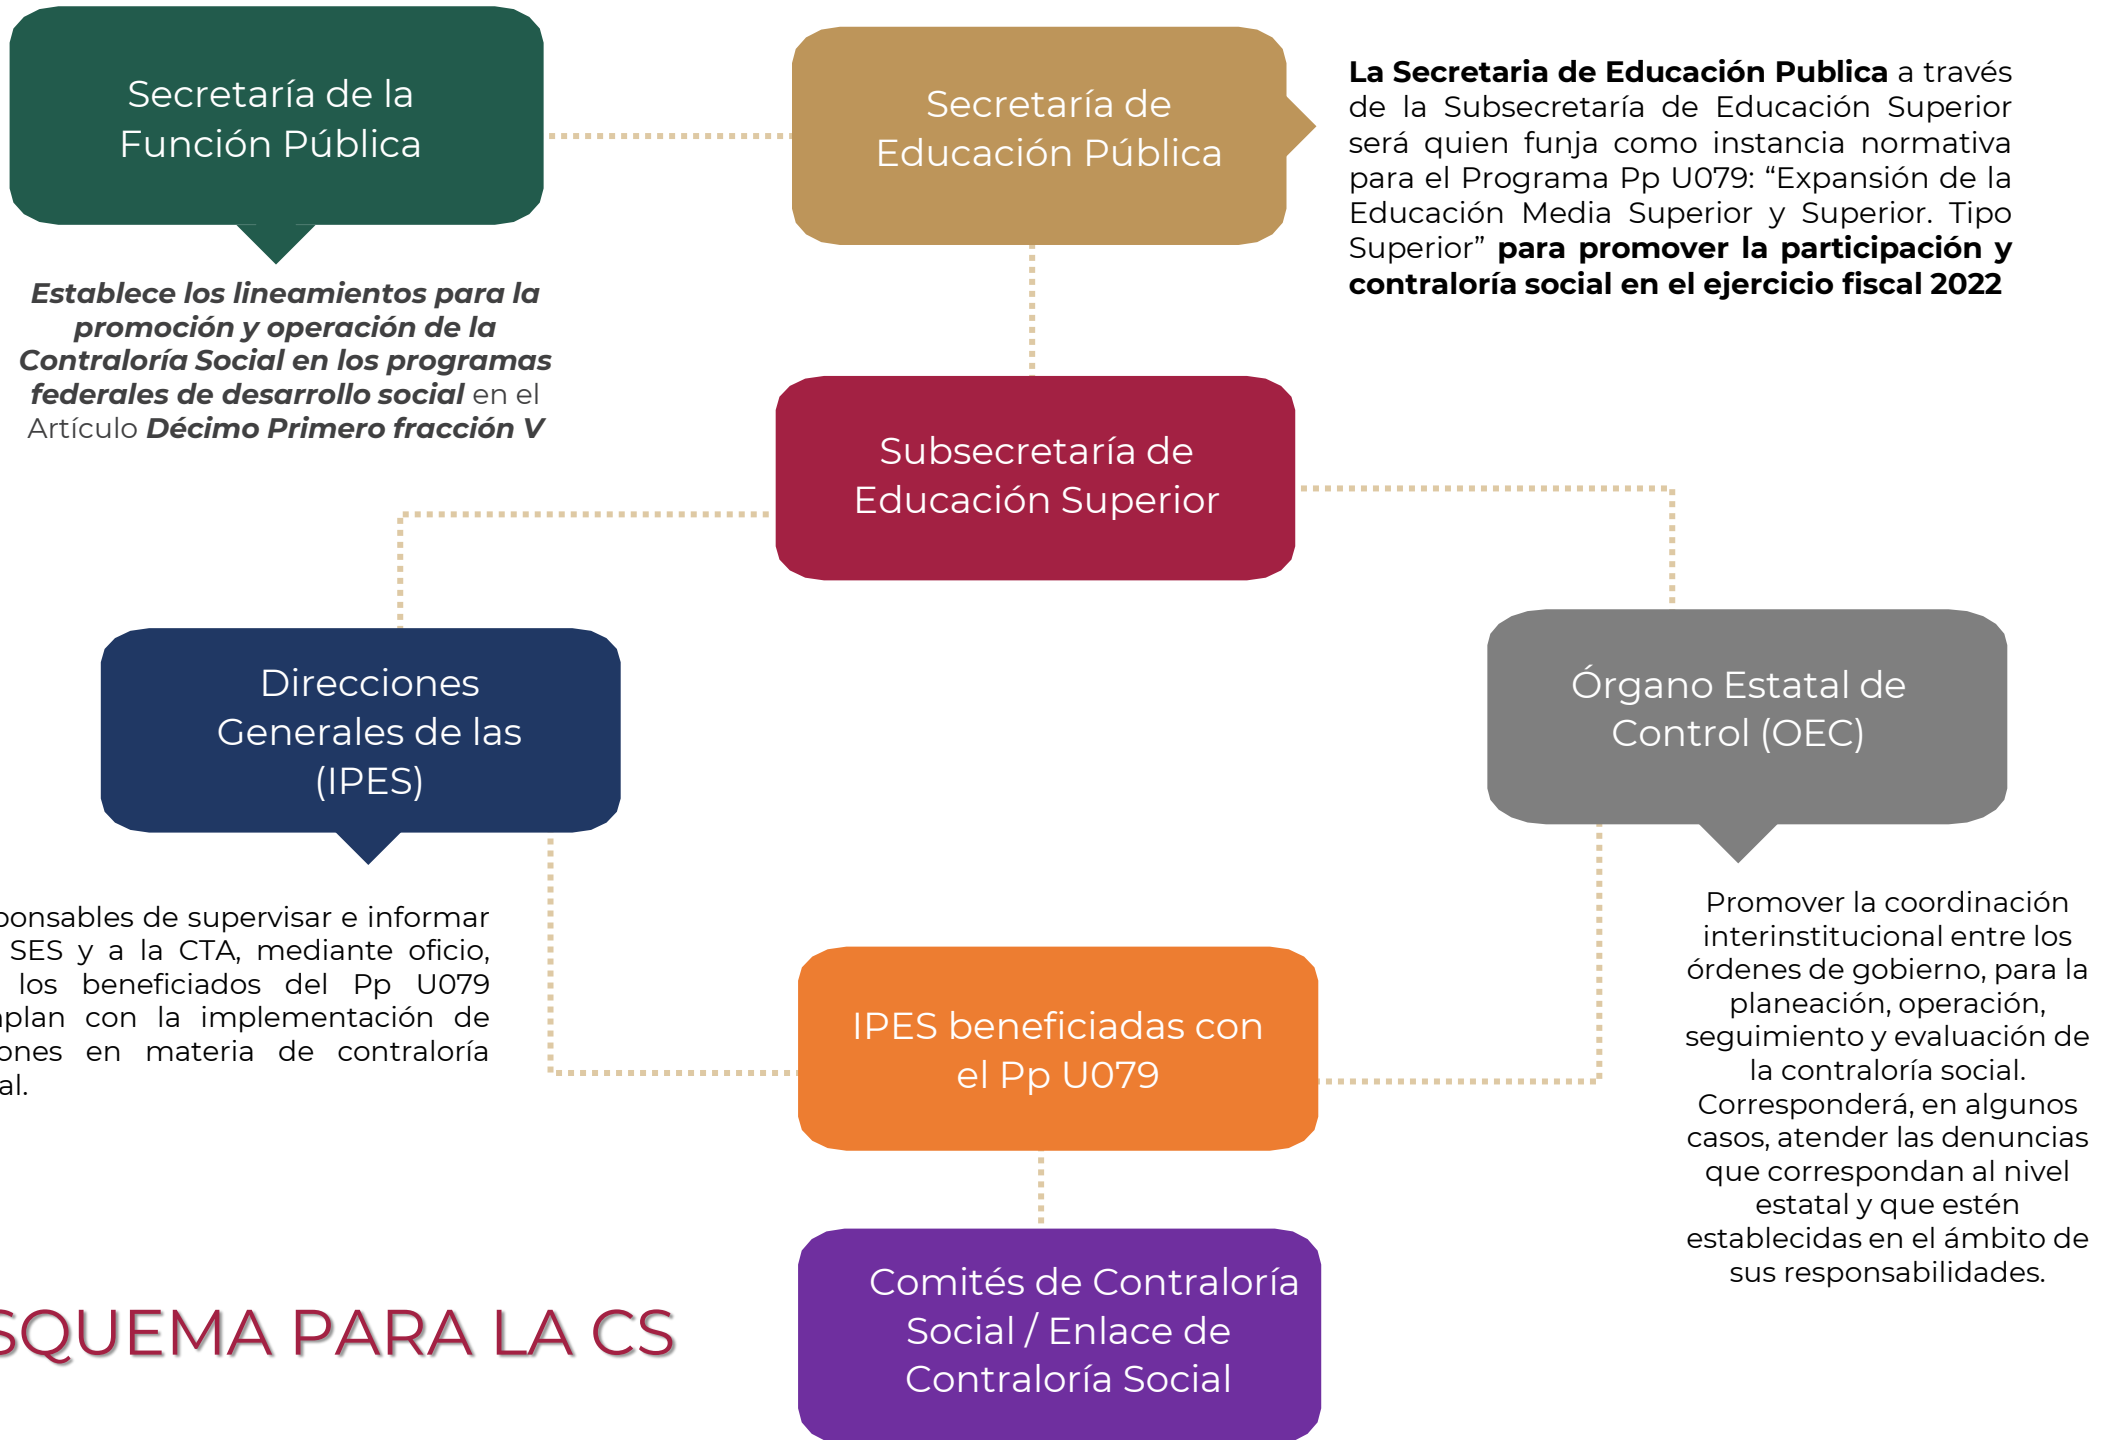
Secretaría de la Función Pública

Establece los lineamientos para la promoción y operación de la Contraloría Social en los programas federales de desarrollo social en el Artículo Décimo Primero fracción V

Secretaría de Educación Pública

La Secretaria de Educación Publica a través de la Subsecretaría de Educación Superior será quien funja como instancia normativa para el Programa Pp U079: “Expansión de la Educación Media Superior y Superior. Tipo Superior” para promover la participación y contraloría social en el ejercicio fiscal 2022

Subsecretaría de Educación Superior

Direcciones Generales de las (IPES)

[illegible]ponsables de supervisar e informar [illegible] SES y a la CTA, mediante oficio, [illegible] los beneficiados del Pp U079 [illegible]plan con la implementación de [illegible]ones en materia de contraloría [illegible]al.

Órgano Estatal de Control (OEC)

Promover la coordinación interinstitucional entre los órdenes de gobierno, para la planeación, operación, seguimiento y evaluación de la contraloría social. Corresponderá, en algunos casos, atender las denuncias que correspondan al nivel estatal y que estén establecidas en el ámbito de sus responsabilidades.

IPES beneficiadas con el Pp U079

Comités de Contraloría Social / Enlace de Contraloría Social

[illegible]SQUEMA PARA LA CS